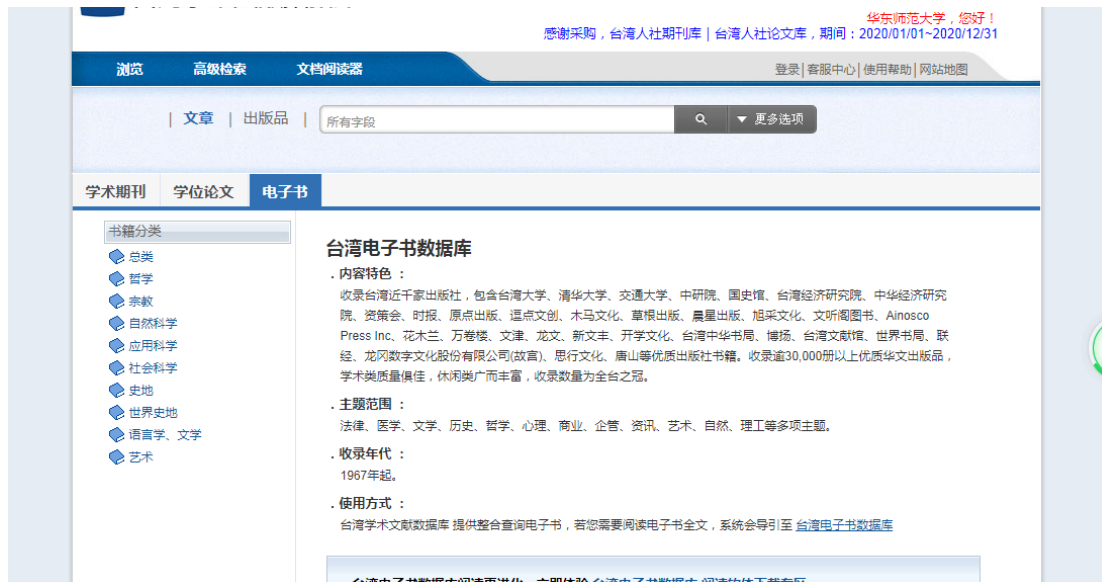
华东师范大学，您好！
感谢采购，台湾人社期刊库 | 台湾人社论文库，期间：2020/01/01~2020/12/31

浏览 高级检索 文档阅读器

登录 | 客服中心 | 使用帮助 | 网站地图

| 文章 | 出版品

所有字段

更多选项

学术期刊 学位论文 电子书

书籍分类
总类
哲学
宗教
自然科学
应用科学
社会科学
史地
世界史地
语言学、文学
艺术

台湾电子书数据库

. 内容特色 ：
收录台湾近千家出版社，包含台湾大学、清华大学、交通大学、中研院、国史馆、台湾经济研究院、中华经济研究院、资策会、时报、原点出版、逗点文创、木马文化、草根出版、晨星出版、旭采文化、文听阁图书、Ainosco Press Inc、花木兰、万卷楼、文津、龙文、新文丰、开学文化、台湾中华书局、博扬、台湾文献馆、世界书局、联经、龙冈数字文化股份有限公司(故宫)、思行文化、唐山等优质出版社书籍。收录逾30,000册以上优质华文出版品，学术类质量俱佳，休闲类广而丰富，收录数量为全台之冠。

. 主题范围 ：
法律、医学、文学、历史、哲学、心理、商业、企管、资讯、艺术、自然、理工等多项主题。

. 收录年代 ：
1967年起。

. 使用方式 ：
台湾学术文献数据库 提供整合查询电子书，若您需要阅读电子书全文，系统会导引至 台湾电子书数据库

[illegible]